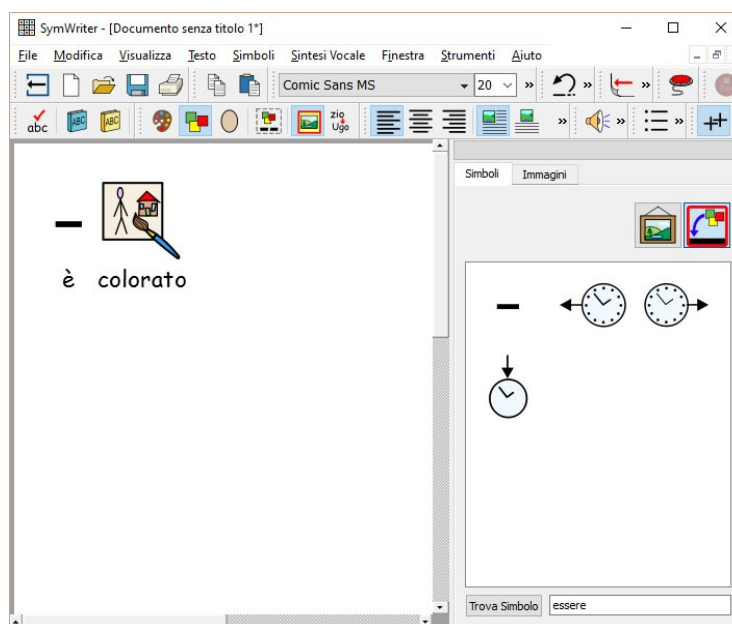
SymWriter - [Documento senza titolo 1*]

File Modifica Visualizza Testo Simboli Sintesi Vocale Finestra Strumenti Aiuto

Comic Sans MS 20

abc ABC ABC zio Ugo

è colorato

Simboli Immagini

Trova Simbolo essere